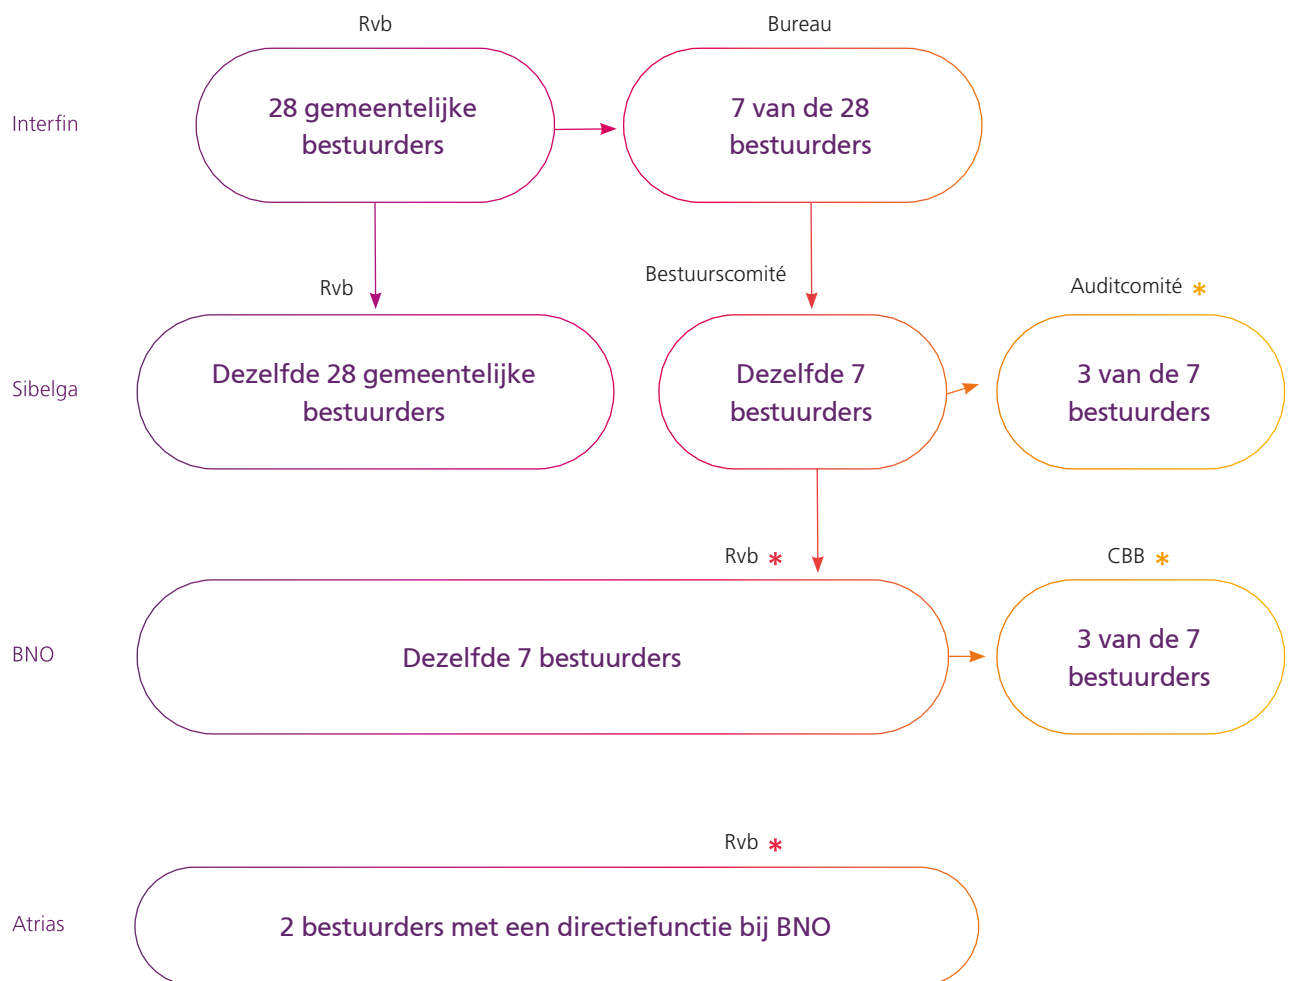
Rvb

Bureau

Interfin

28 gemeentelijke bestuurders

7 van de 28 bestuurders

Rvb

Bestuurscomité

Auditcomité *

Sibelga

Dezelfde 28 gemeentelijke bestuurders

Dezelfde 7 bestuurders

3 van de 7 bestuurders

Rvb *

CBB *

BNO

Dezelfde 7 bestuurders

3 van de 7 bestuurders

Rvb *

Atrias

2 bestuurders met een directiefunctie bij BNO